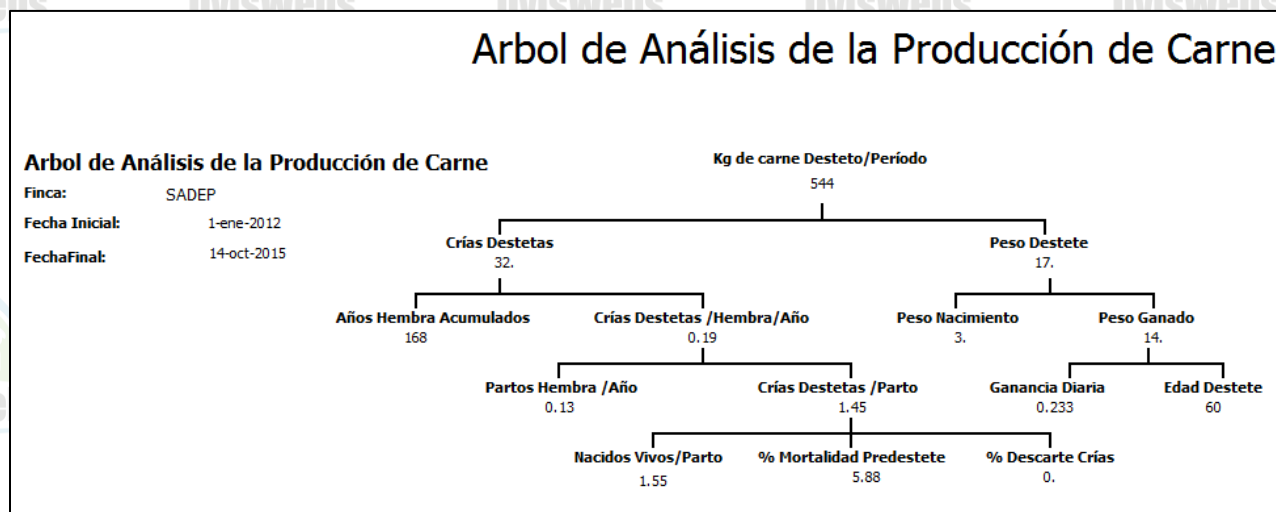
Arbol de Análisis de la Producción de Carne

Arbol de Análisis de la Producción de Carne
Finca: SADEP
Fecha Inicial: 1-ene-2012
FechaFinal: 14-oct-2015

Kg de carne Desteto/Período
544

Crías Destetas
32.

Peso Destete
17.

Años Hembra Acumulados
168

Crías Destetas /Hembra/Año
0.19

Peso Nacimiento
3.

Peso Ganado
14.

Partos Hembra /Año
0.13

Crías Destetas /Parto
1.45

Ganancia Diaria
0.233

Edad Destete
60

Nacidos Vivos/Parto
1.55

% Mortalidad Predestete
5.88

% Descarte Crías
0.